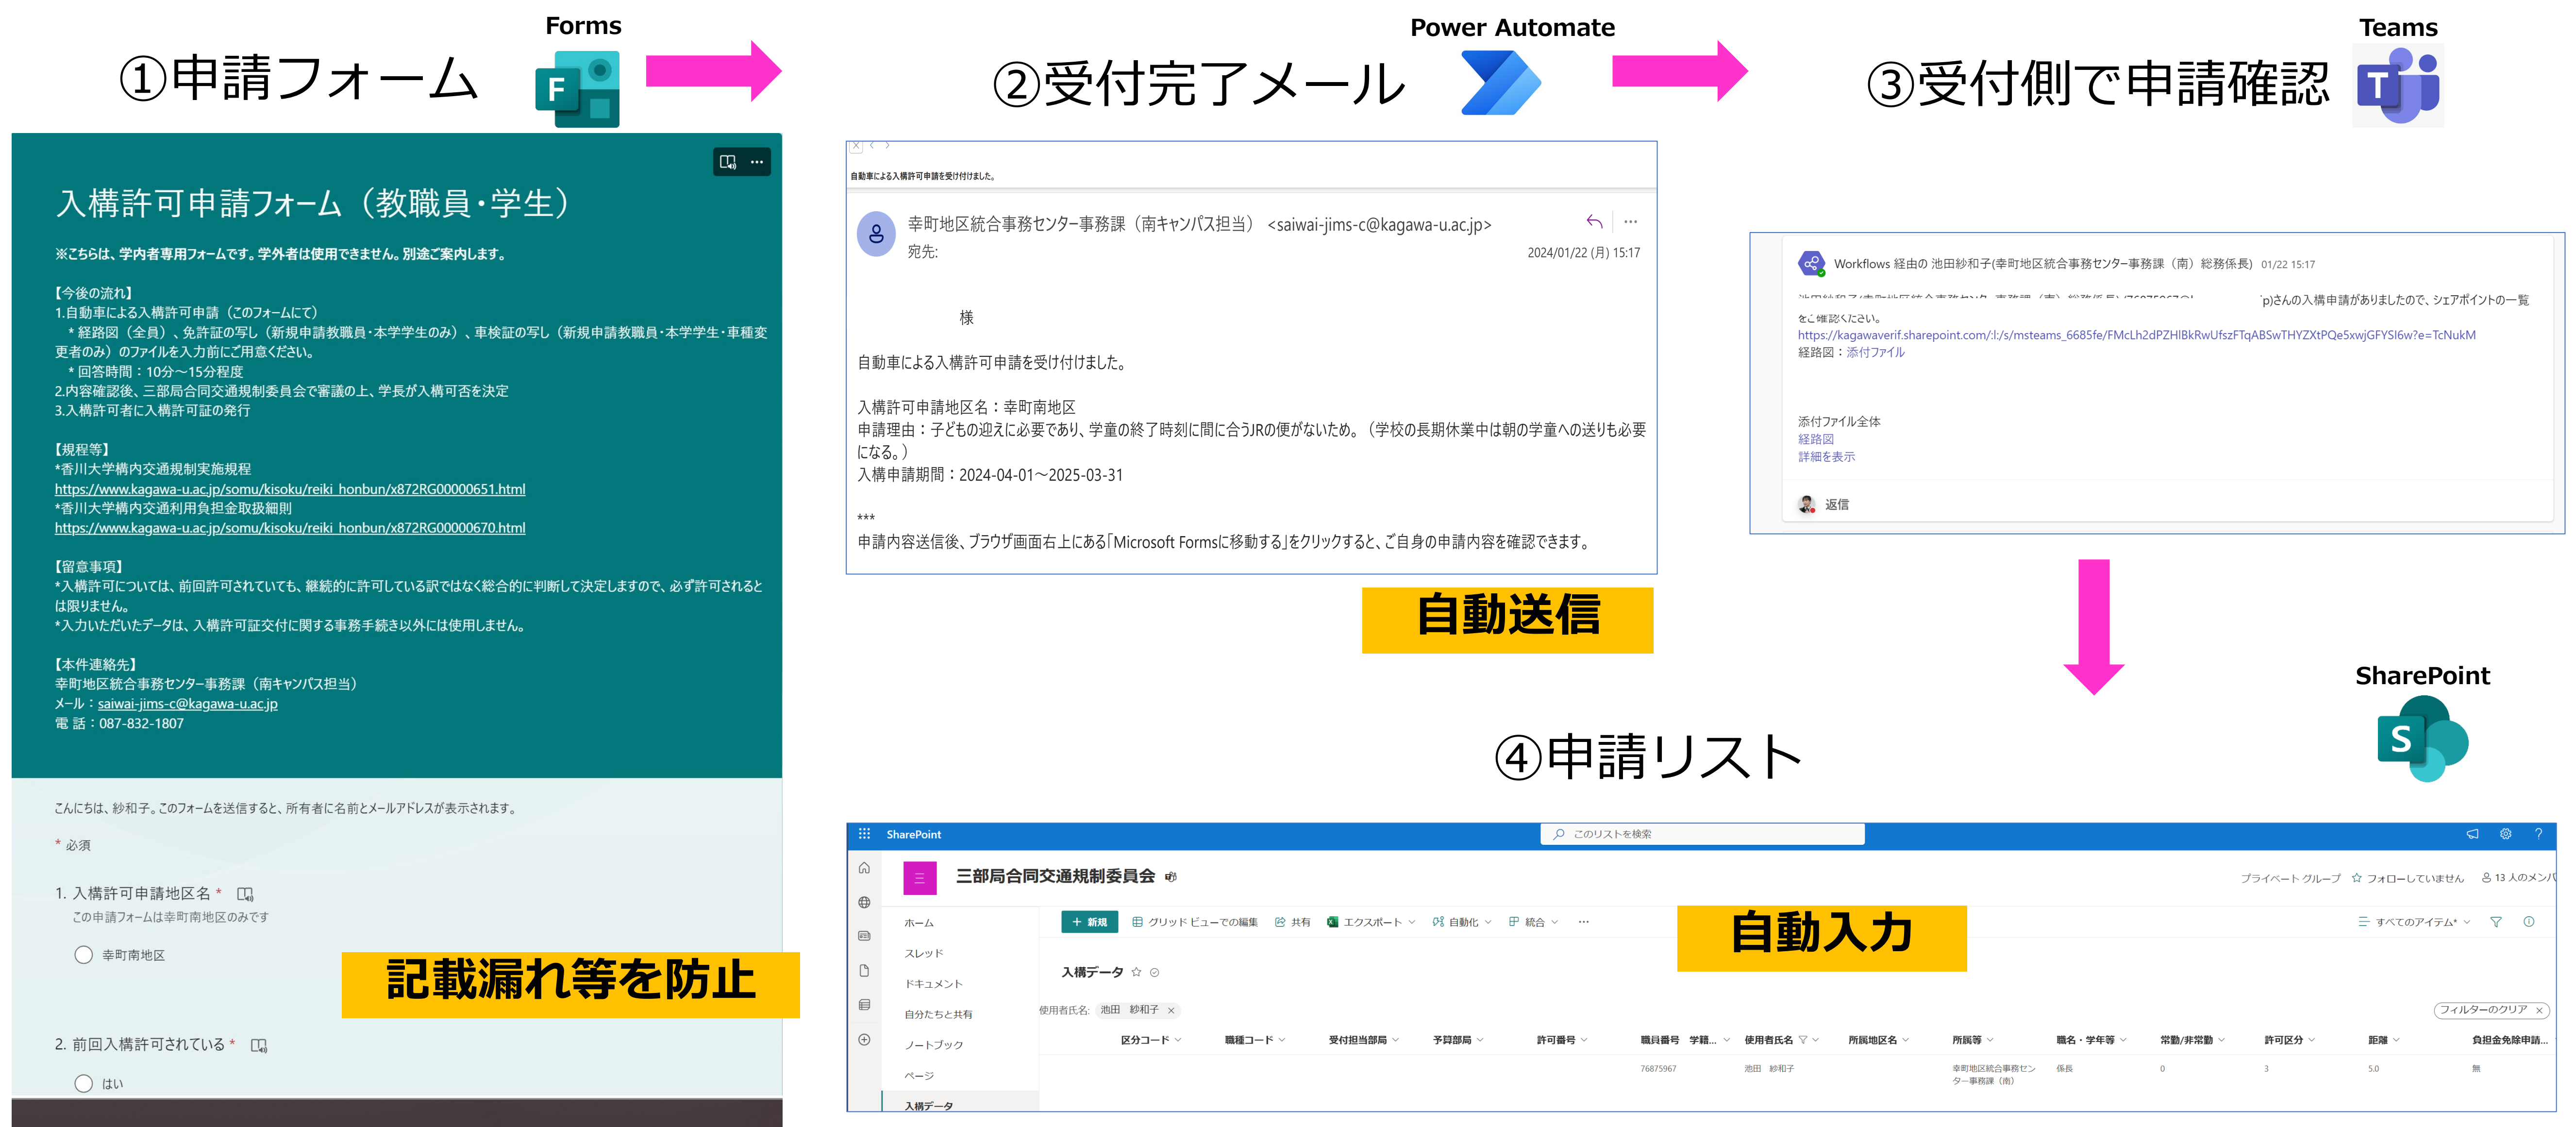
Forms
①申請フォーム

Power Automate
②受付完了メール

Teams
③受付側で申請確認

入構許可申請フォーム（教職員・学生）

※こちらは、学内者専用フォームです。学外者は使用できません。別途ご案内します。

【今後の流れ】
1.自動車による入構許可申請（このフォームにて）
＊経路図（全員）、免許証の写し（新規申請教職員・本学学生のみ）、車検証の写し（新規申請教職員・本学学生・車種変更者のみ）のファイルを入力前にご用意ください。
＊回答時間：10分～15分程度
2.内容確認後、三部局合同交通規制委員会で審議の上、学長が入構可否を決定
3.入構許可者に入構許可証の発行

【規程等】
*香川大学構内交通規制実施規程
https://www.kagawa-u.ac.jp/somu/kisoku/reiki_honbun/x872RG00000651.html
*香川大学構内交通利用負担金取扱細則
https://www.kagawa-u.ac.jp/somu/kisoku/reiki_honbun/x872RG00000670.html

【留意事項】
*入構許可については、前回許可されていても、継続的に許可している訳ではなく総合的に判断して決定しますので、必ず許可されるとは限りません。
*入力いただいたデータは、入構許可証交付に関する事務手続き以外には使用しません。

【本件連絡先】
幸町地区統合事務センター事務課（南キャンパス担当）
メール：saiwai-jims-c@kagawa-u.ac.jp
電 話：087-832-1807

こんにちは、紗和子。このフォームを送信すると、所有者に名前とメールアドレスが表示されます。

* 必須

1. 入構許可申請地区名 *
この申請フォームは幸町南地区のみです
幸町南地区

記載漏れ等を防止

2. 前回入構許可されている *
はい

自動車による入構許可申請を受け付けました。

幸町地区統合事務センター事務課（南キャンパス担当） <saiwai-jims-c@kagawa-u.ac.jp>
宛先:
2024/01/22 (月) 15:17

様

自動車による入構許可申請を受け付けました。

入構許可申請地区名：幸町南地区
申請理由：子どもの迎えに必要であり、学童の終了時刻に間に合うJRの便がないため。（学校の長期休業中は朝の学童への送りも必要になる。）
入構申請期間：2024-04-01～2025-03-31

***
申請内容送信後、ブラウザ画面右上にある「Microsoft Formsに移動する」をクリックすると、ご自身の申請内容を確認できます。

自動送信

Workflows 経由の 池田紗和子(幸町地区統合事務センター事務課（南）総務係長) 01/22 15:17
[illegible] p)さんの入構申請がありましたので、シェアポイントの一覧をご確認ください。
https://kagawaverif.sharepoint.com/:l:/s/msteams_6685fe/FMcLh2dPZHlBkRwUfszFTqABSwTHYZXtPQe5xwjGFYSl6w?e=TcNukM
経路図：添付ファイル

添付ファイル全体
経路図
詳細を表示

返信

SharePoint

④申請リスト

SharePoint
このリストを検索
三部局合同交通規制委員会
プライベート グループ　フォローしていません　13 人のメンバ
ホーム
スレッド
ドキュメント
自分たちと共有
ノートブック
ページ
入構データ
＋ 新規　グリッド ビューでの編集　共有　エクスポート　自動化　統合　…
すべてのアイテム
自動入力
入構データ
使用者氏名： 池田 紗和子 ×
フィルターのクリア ×

| 区分コード | 職種コード | 受付担当部局 | 予算部局 | 許可番号 | 職員番号 | 学籍... | 使用者氏名 | 所属地区名 | 所属等 | 職名・学年等 | 常勤/非常勤 | 許可区分 | 距離 | 負担金免除申請... |
|---|---|---|---|---|---|---|---|---|---|---|---|---|---|---|
| | | | | | 76875967 | | 池田 紗和子 | | 幸町地区統合事務センター事務課（南） | 係長 | 0 | 3 | 5.0 | 無 |